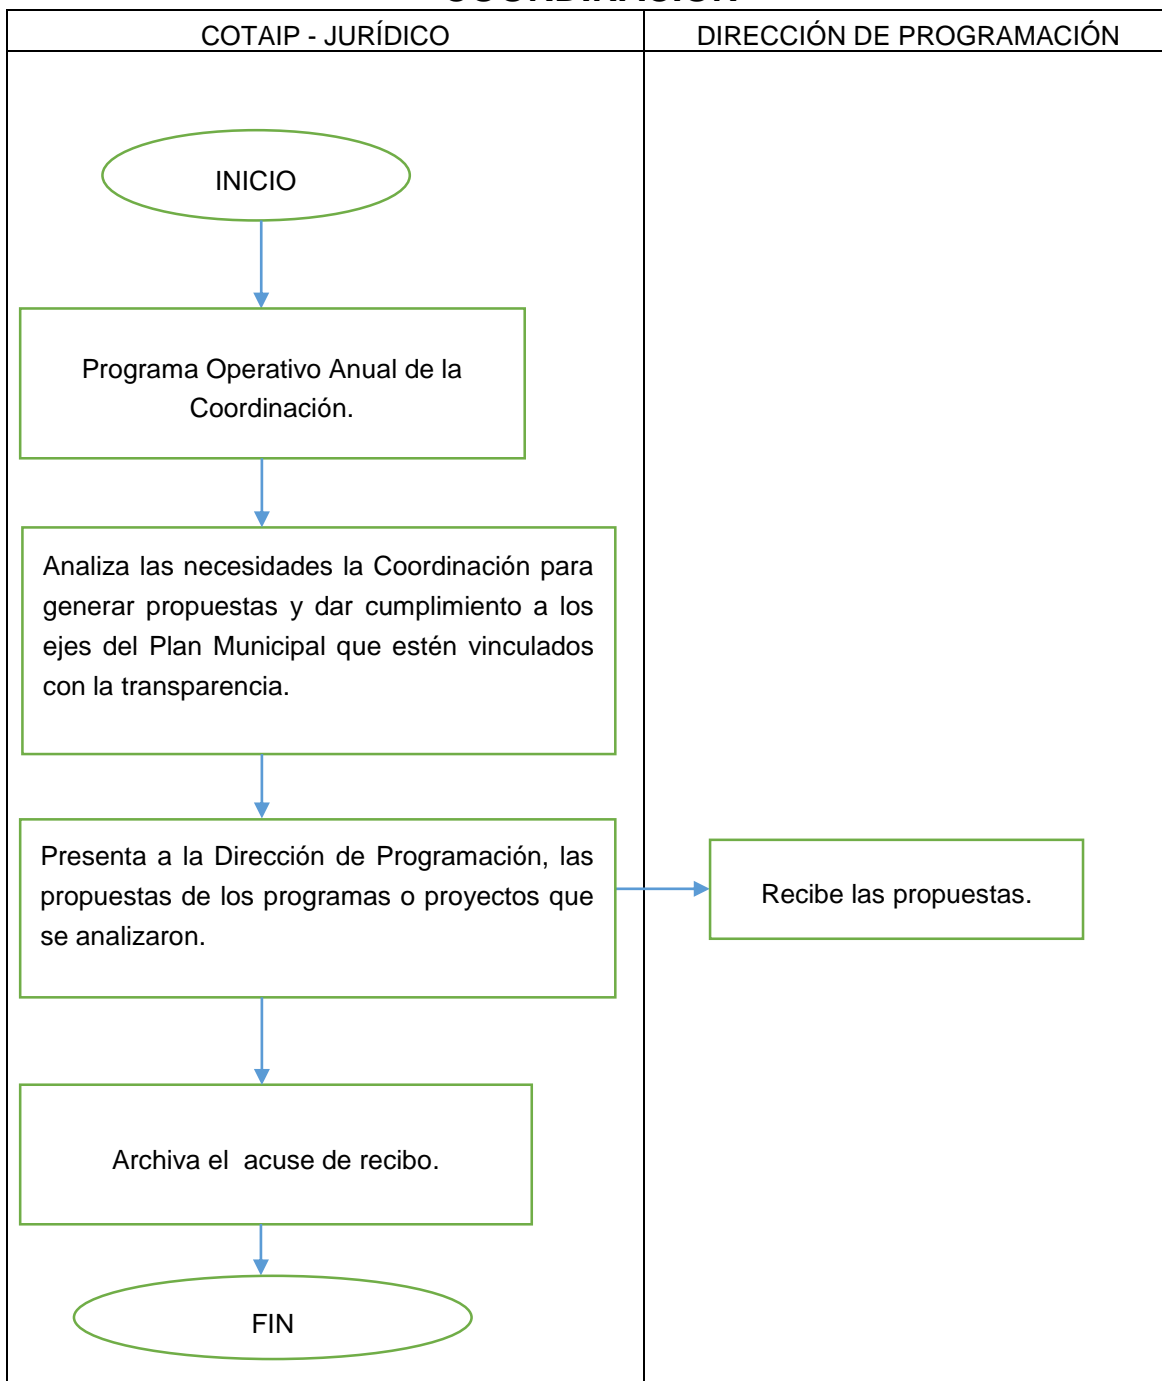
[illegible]

COTAIP - JURÍDICO

DIRECCIÓN DE PROGRAMACIÓN

INICIO

Programa Operativo Anual de la Coordinación.

Analiza las necesidades la Coordinación para generar propuestas y dar cumplimiento a los ejes del Plan Municipal que estén vinculados con la transparencia.

Presenta a la Dirección de Programación, las propuestas de los programas o proyectos que se analizaron.

Recibe las propuestas.

Archiva el acuse de recibo.

FIN